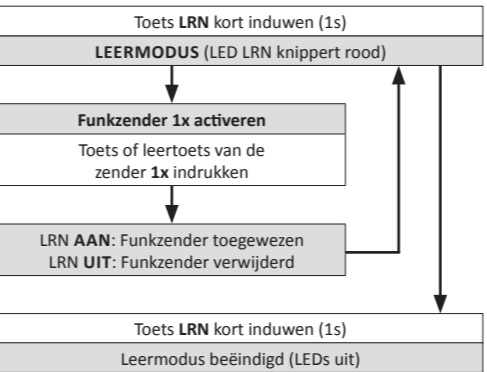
Toets **LRN** kort induwen (1s)

**LEERMODUS** (LED LRN knippert rood)

**Funkzender 1x activeren**

Toets of leertoets van de zender **1x** indrukken

LRN **AAN**: Funkzender toegewezen
LRN **UIT**: Funkzender verwijderd

Toets **LRN** kort induwen (1s)

Leermodus beëindigd (LEDs uit)